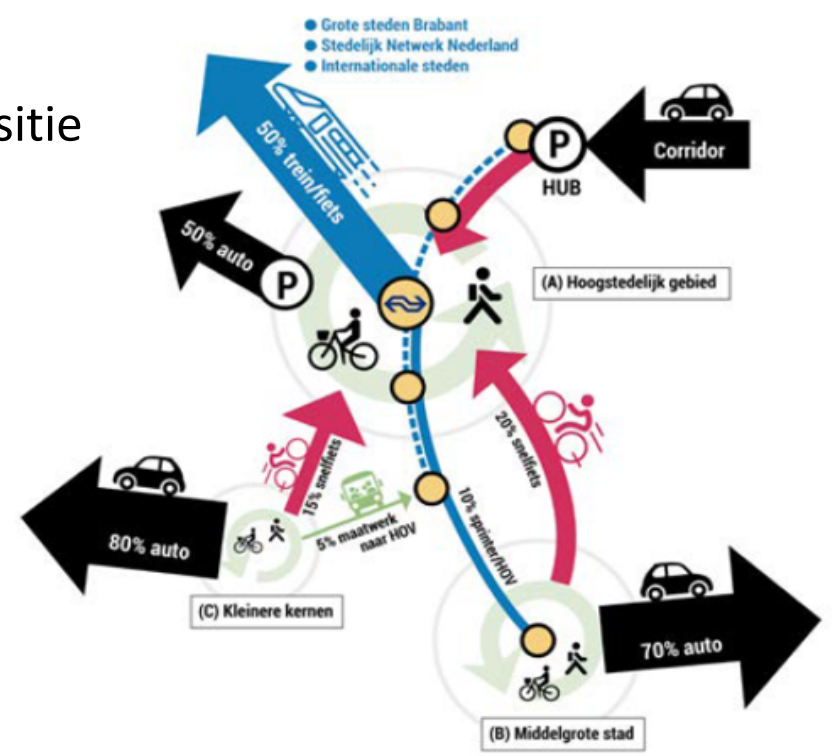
sitie

Grote steden Brabant
Stedelijk Netwerk Nederland
Internationale steden

50% trein/fiets

Corridor

HUB

50% auto

(A) Hoogstedelijk gebied

20% snelfiets

15% snelfiets

10% sprinter/HOV

5% maatwerk naar HOV

80% auto

70% auto

(C) Kleinere kernen

(B) Middelgrote stad